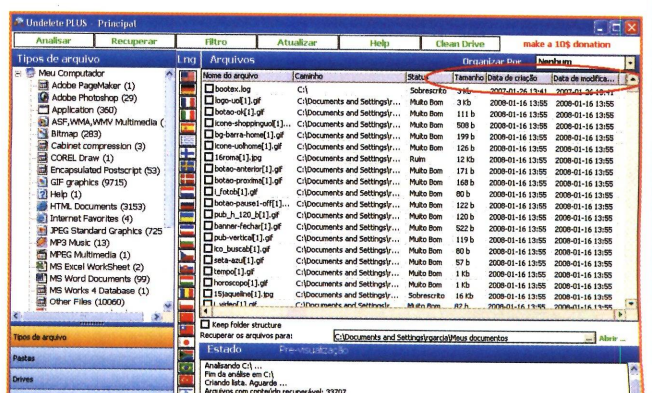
Undelete PLUS Principal

Analisar | Recuperar | Filtro | Atualizar | Help | Clean Drive | make a 10$ donation

Tipos de arquivo
Meu Computador
Adobe PageMaker (1)
Adobe Photoshop (29)
Application (360)
ASF,WMA,WMV Multimedia (
Bitmap (283)
Cabinet compression (3)
COREL Draw (1)
Encapsulated Postscript (53)
GIF graphics (9715)
Help (1)
HTML Documents (3153)
Internet Favorites (4)
JPEG Standard Graphics (725
MP3 Music (13)
MPEG Multimedia (1)
MS Excel WorkSheet (2)
MS Word Documents (99)
MS Works 4 Database (1)
Other Files (10060)

Tipos de arquivo
Pastas
Drives

Lng | Arquivos | Organizar Por | Nenhum

| Nome do arquivo | Caminho | Status | Tamanho | Data de criação | Data de modifica... |
|---|---|---|---|---|---|
| bootex.log | C:\ | Sobrescrito | 3 Kb | 2007-01-26 13:41 | 2007-01-26 13:41 |
| logo-uol[1].gif | C:\Documents and Settings\y... | Muito Bom | 3 Kb | 2008-01-16 13:55 | 2008-01-16 13:55 |
| botao-ok[1].gif | C:\Documents and Settings\y... | Muito Bom | 111 b | 2008-01-16 13:55 | 2008-01-16 13:55 |
| icone-shoppinguol[1]... | C:\Documents and Settings\y... | Muito Bom | 508 b | 2008-01-16 13:55 | 2008-01-16 13:55 |
| bg-barra-home[1].gif | C:\Documents and Settings\y... | Muito Bom | 199 b | 2008-01-16 13:55 | 2008-01-16 13:55 |
| icone-uolhome[1].gif | C:\Documents and Settings\y... | Muito Bom | 126 b | 2008-01-16 13:55 | 2008-01-16 13:55 |
| 16roma[1].jpg | C:\Documents and Settings\y... | Ruim | 12 Kb | 2008-01-16 13:55 | 2008-01-16 13:55 |
| botao-anterior[1].gif | C:\Documents and Settings\y... | Muito Bom | 171 b | 2008-01-16 13:55 | 2008-01-16 13:55 |
| botao-proxima[1].gif | C:\Documents and Settings\y... | Muito Bom | 168 b | 2008-01-16 13:55 | 2008-01-16 13:55 |
| i_fotob[1].gif | C:\Documents and Settings\y... | Muito Bom | 3 Kb | 2008-01-16 13:55 | 2008-01-16 13:55 |
| botao-pause1-off[1]... | C:\Documents and Settings\y... | Muito Bom | 122 b | 2008-01-16 13:55 | 2008-01-16 13:55 |
| pub_h_120_b[1].gif | C:\Documents and Settings\y... | Muito Bom | 120 b | 2008-01-16 13:55 | 2008-01-16 13:55 |
| banner-fechar[1].gif | C:\Documents and Settings\y... | Muito Bom | 522 b | 2008-01-16 13:55 | 2008-01-16 13:55 |
| pub-vertical[1].gif | C:\Documents and Settings\y... | Muito Bom | 119 b | 2008-01-16 13:55 | 2008-01-16 13:55 |
| lco_buscab[1].gif | C:\Documents and Settings\y... | Muito Bom | 2 Kb | 2008-01-16 13:55 | 2008-01-16 13:55 |
| seta-azul[1].gif | C:\Documents and Settings\y... | Muito Bom | 57 b | 2008-01-16 13:55 | 2008-01-16 13:55 |
| tempo[1].gif | C:\Documents and Settings\y... | Muito Bom | 1 Kb | 2008-01-16 13:55 | 2008-01-16 13:55 |
| horoscopo[1].gif | C:\Documents and Settings\y... | Muito Bom | 1 Kb | 2008-01-16 13:55 | 2008-01-16 13:55 |
| 15)jaqueline[1].jpg | C:\Documents and Settings\y... | Sobrescrito | 16 Kb | 2008-01-16 13:55 | 2008-01-16 13:55 |
| video[1].gif | C:\Documents and Settings\y... | Muito Bom | 82 b | 2008-01-16 13:55 | 2008-01-16 13:55 |

Keep folder structure
Recuperar os arquivos para: C:\Documents and Settings\rgarcia\Meus documentos | ... | Abrir ...

Estado | Pré-visualização
Analisando C:\ ...
Fim de análise em C:\
Criando lista. Aguarde ...
Arquivos com conteúdo recuperável: 33707